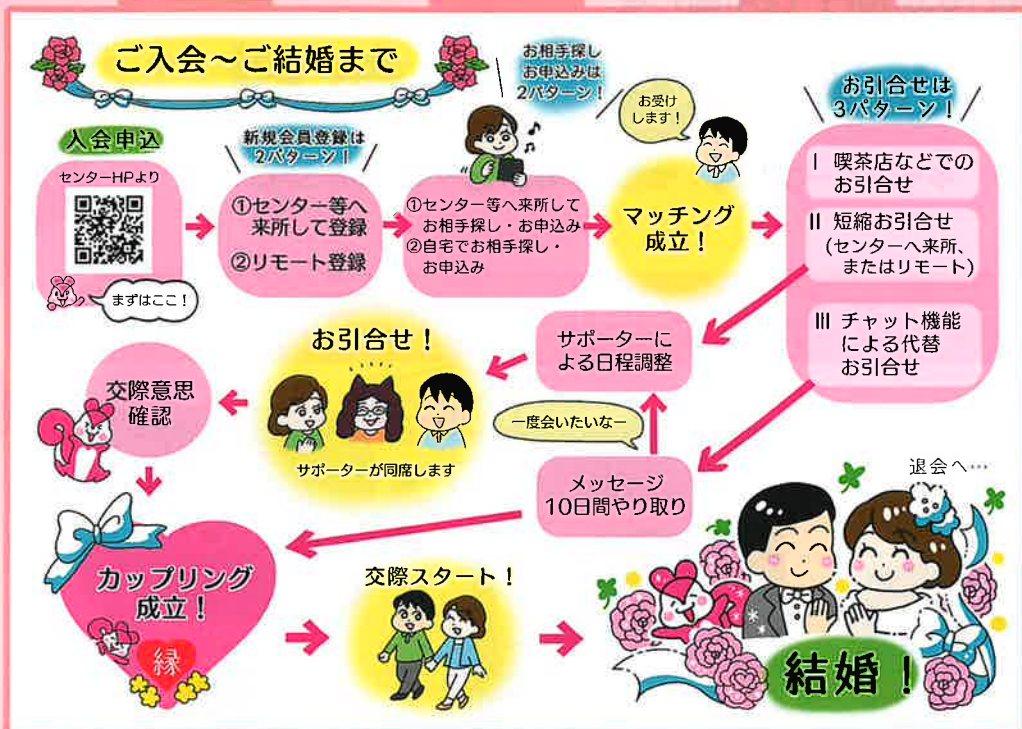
ご入会～ご結婚まで

入会申込

センターHPより

まずはここ！

新規会員登録は2パターン！

①センター等へ来所して登録

②リモート登録

お相手探しお申込みは2パターン！

①センター等へ来所してお相手探し・お申込み
②自宅でお相手探し・お申込み

お受けします！

マッチング成立！

お引合せは3パターン！

Ⅰ 喫茶店などでのお引合せ

Ⅱ 短縮お引合せ（センターへ来所、またはリモート）

Ⅲ チャット機能による代替お引合せ

サポーターによる日程調整

お引合せ！

サポーターが同席します

交際意思確認

一度会いたいな～

メッセージ10日間やり取り

カップリング成立！

縁

交際スタート！

退会へ…

結婚！